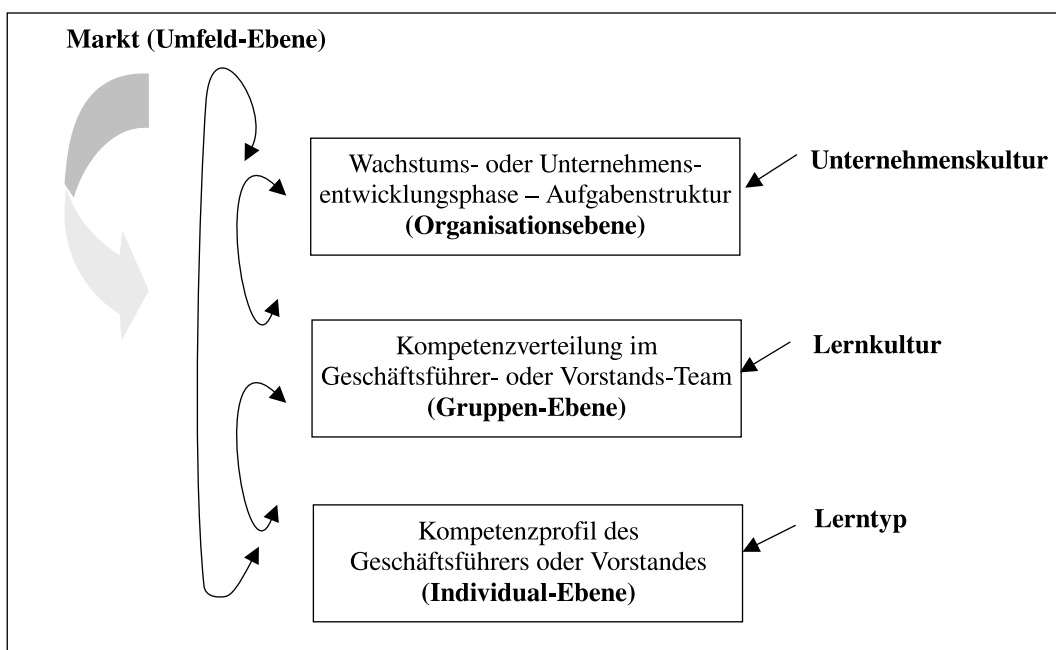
Markt (Umfeld-Ebene)

Wachstums- oder Unternehmensentwicklungsphase – Aufgabenstruktur
(Organisationsebene)

Unternehmenskultur

Kompetenzverteilung im Geschäftsführer- oder Vorstands-Team
(Gruppen-Ebene)

Lernkultur

Kompetenzprofil des Geschäftsführers oder Vorstandes
(Individual-Ebene)

Lerntyp